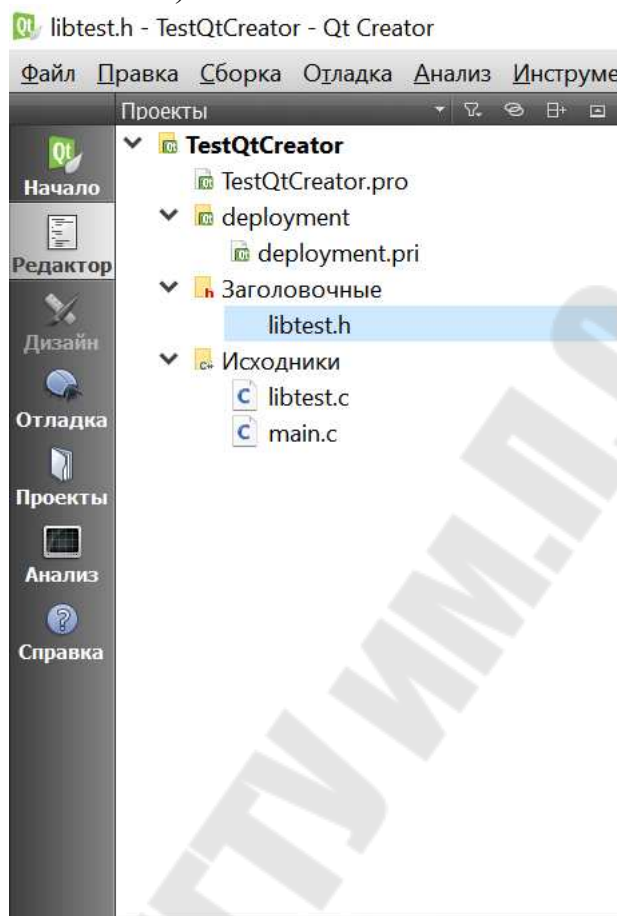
libtest.h - TestQtCreator - Qt Creator

Файл Правка Сборка Отладка Анализ Инструме

Проекты

Начало

Редактор

Дизайн

Отладка

Проекты

Анализ

Справка

TestQtCreator
TestQtCreator.pro
deployment
deployment.pri
Заголовочные
libtest.h
Исходники
libtest.c
main.c